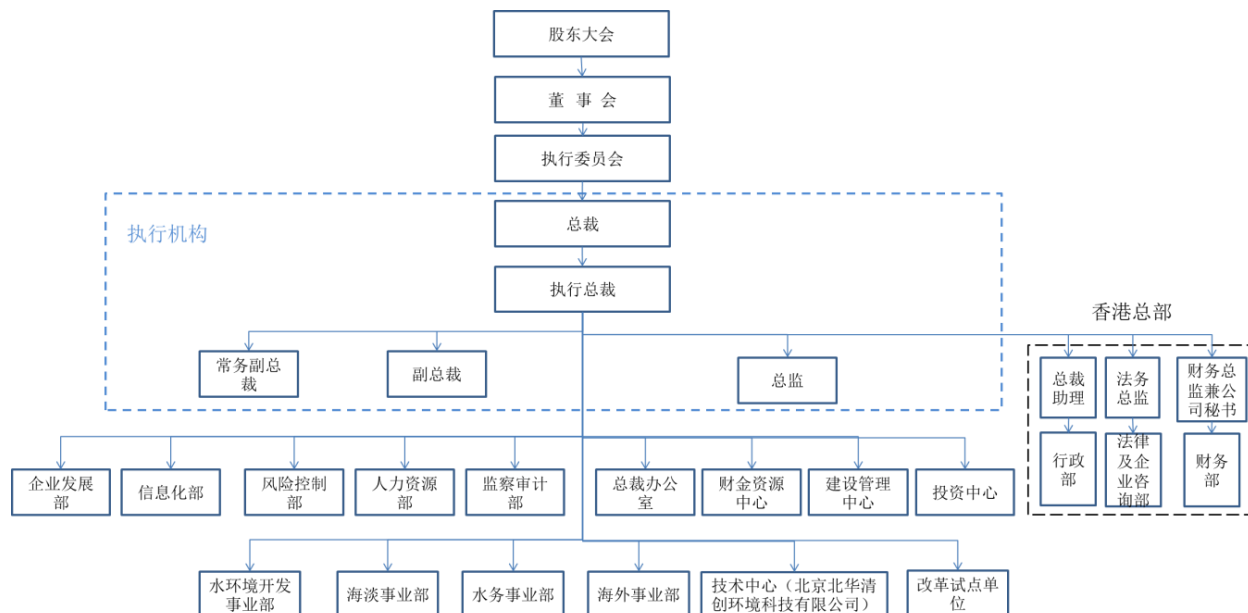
股东大会

董 事 会

执行委员会

执行机构

总裁

执行总裁

常务副总裁

副总裁

总监

香港总部

总裁助理

法务总监

财务总监兼公司秘书

行政部

法律及企业咨询部

财务部

企业发展部

信息化部

风险控制部

人力资源部

监察审计部

总裁办公室

财金资源中心

建设管理中心

投资中心

水环境开发事业部

海淡事业部

水务事业部

海外事业部

技术中心（北京北华清创环境科技有限公司）

改革试点单位